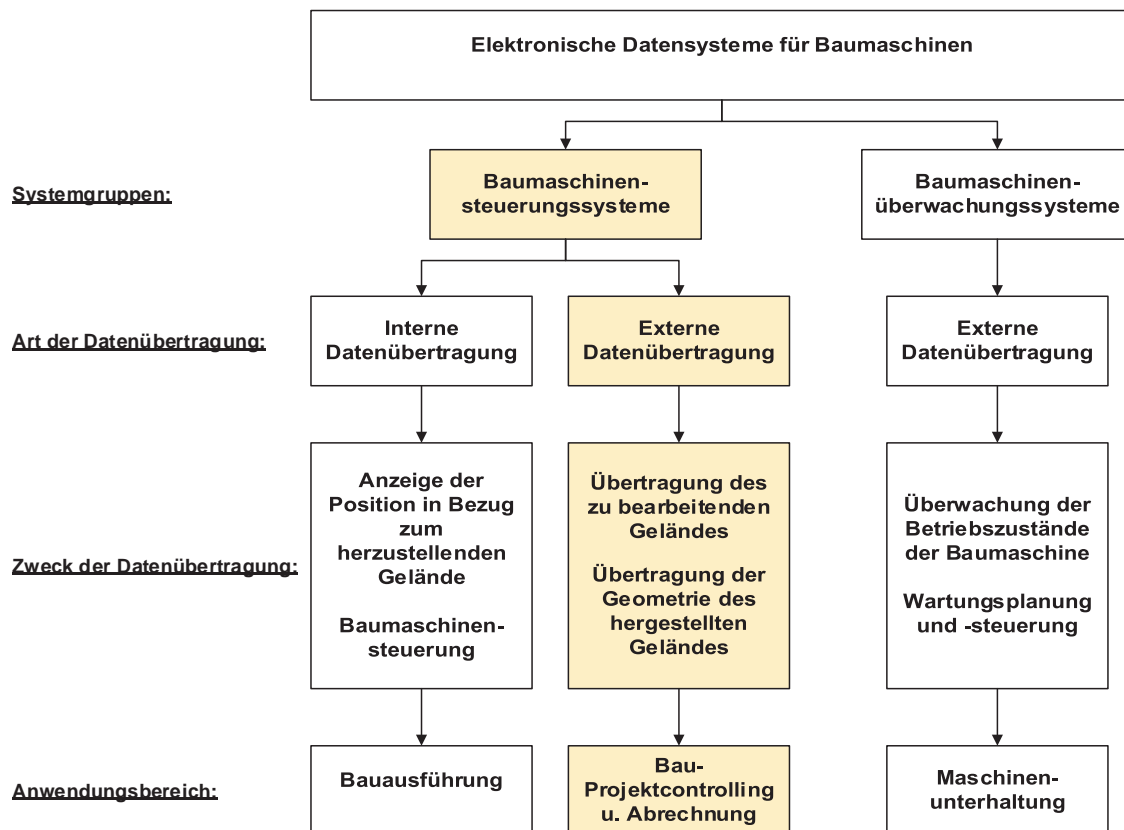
Elektronische Datensysteme für Baumaschinen

Systemgruppen:

Baumaschinensteuerungssysteme

Baumaschinenüberwachungssysteme

Art der Datenübertragung:

Interne Datenübertragung

Externe Datenübertragung

Externe Datenübertragung

Zweck der Datenübertragung:

Anzeige der Position in Bezug zum herzustellenden Gelände

Baumaschinensteuerung

Übertragung des zu bearbeitenden Geländes

Übertragung der Geometrie des hergestellten Geländes

Überwachung der Betriebszustände der Baumaschine

Wartungsplanung und -steuerung

Anwendungsbereich:

Bauausführung

Bau-Projektcontrolling u. Abrechnung

Maschinenunterhaltung